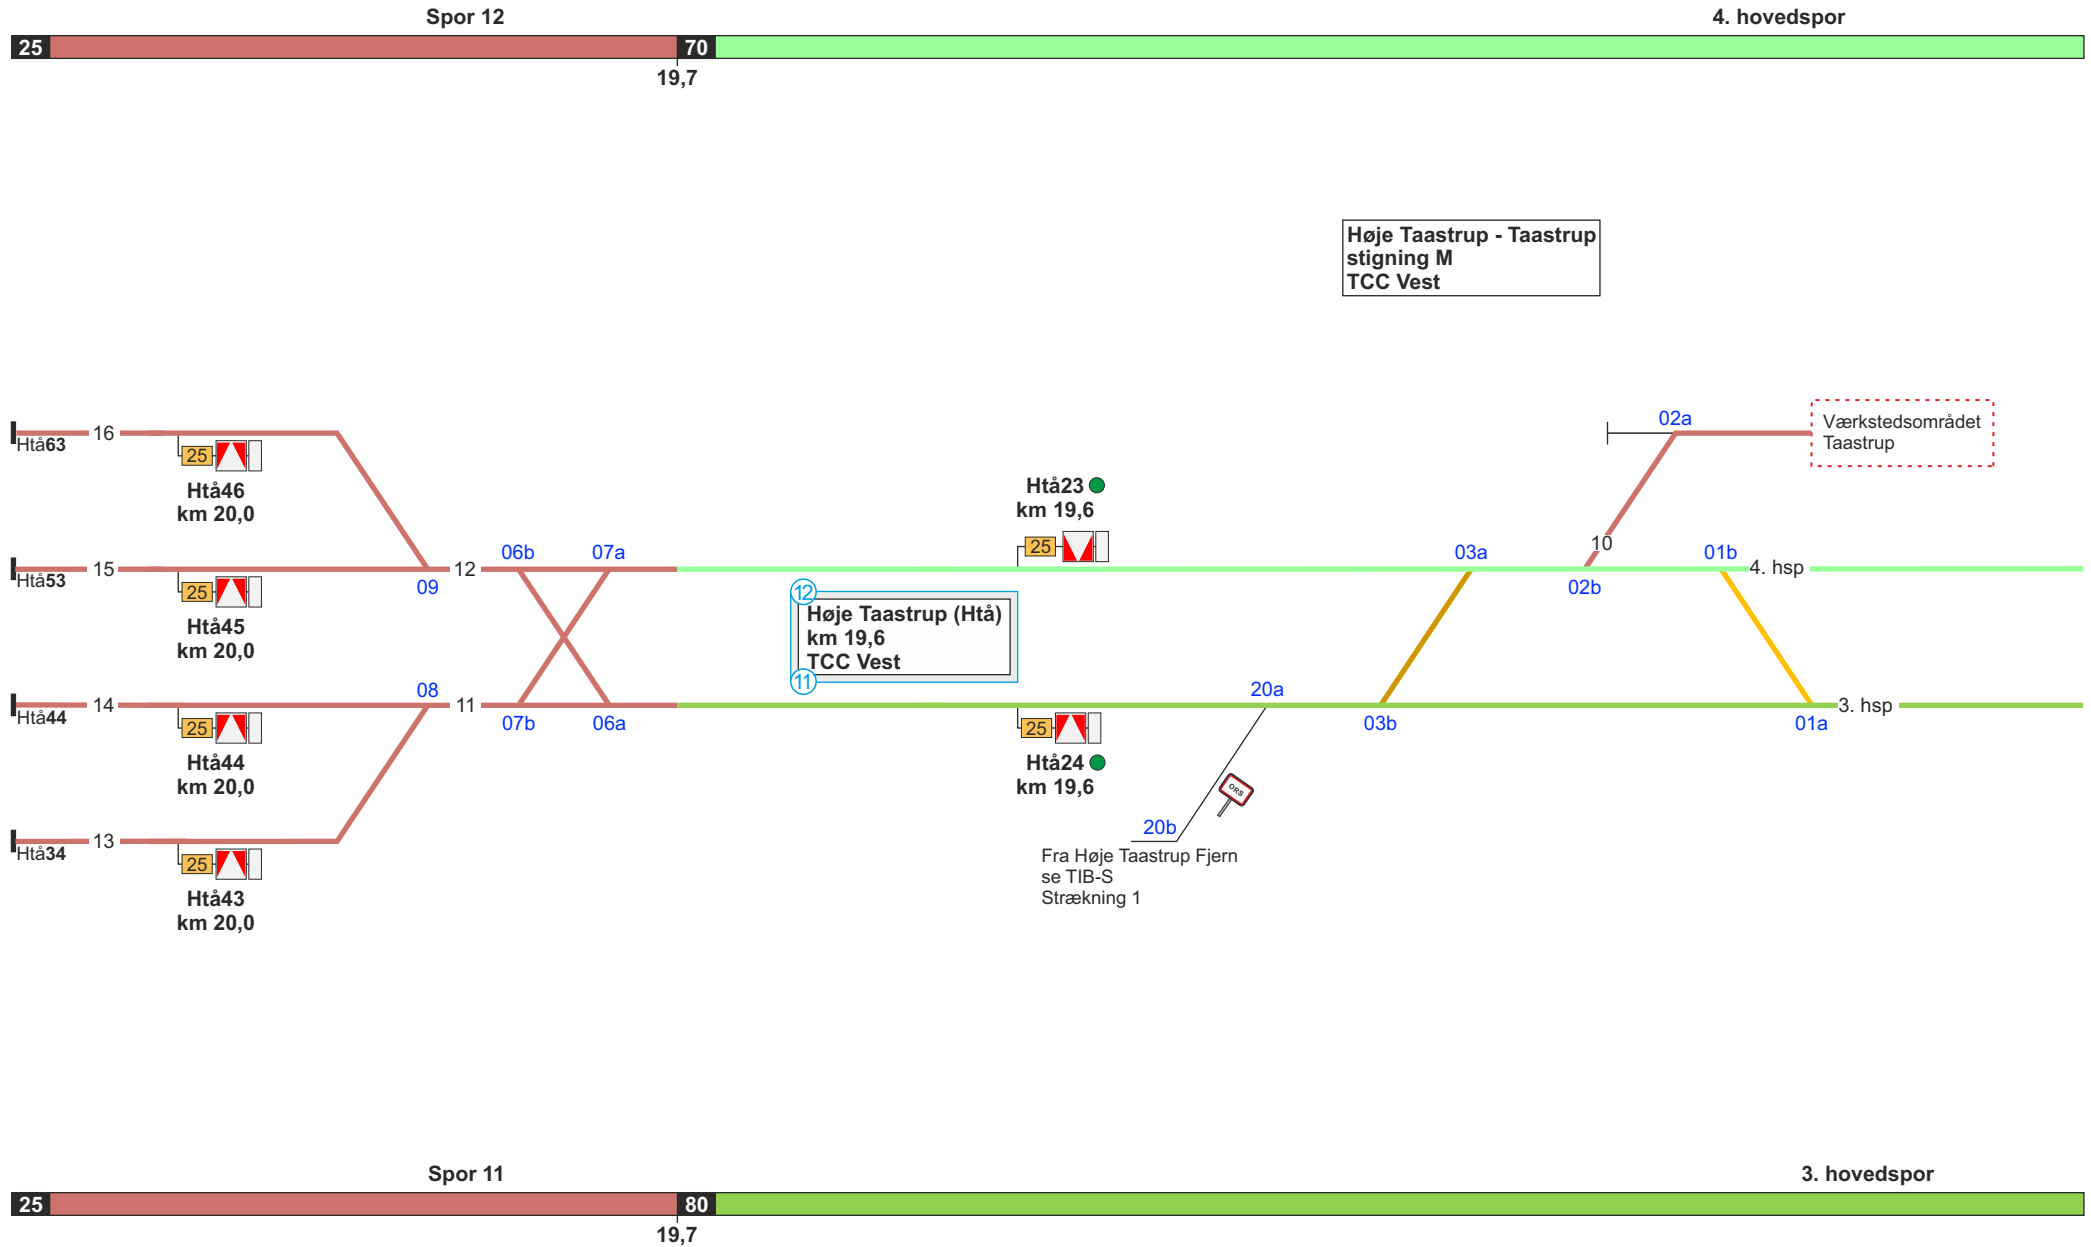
Spor 12

4. hovedspor

25

70

19,7

Høje Taastrup - Taastrup
stigning M
TCC Vest

Htå63

16

25

Htå46
km 20,0

02a

Værkstedsområdet
Taastrup

Htå23
km 19,6

25

10

Htå53

15

25

Htå45
km 20,0

09

12

06b

07a

03a

02b

01b

4. hsp

12

Høje Taastrup (Htå)
km 19,6
TCC Vest

11

Htå44

14

25

Htå44
km 20,0

08

11

07b

06a

20a

03b

01a

3. hsp

25

Htå24
km 19,6

Htå34

13

25

Htå43
km 20,0

20b

Fra Høje Taastrup Fjern
se TIB-S
Strækning 1

Spor 11

3. hovedspor

25

80

19,7